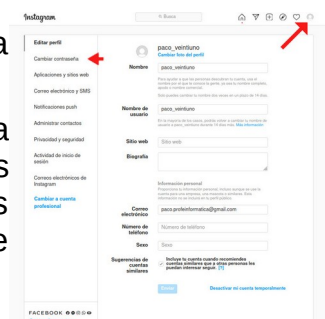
a
a
a
s
s
e

Instagram

Buscar

Editar perfil
Cambiar contraseña
Aplicaciones y sitios web
Correo electrónico y SMS
Notificaciones push
Administrar contactos
Privacidad y seguridad
Actividad de inicio de sesión
Correos electrónicos de Instagram
Cambiar a cuenta profesional

FACEBOOK

paco_veintiuno
Cambiar foto del perfil

Nombre
paco_veintiuno
Para ayudar a que las personas descubran tu cuenta, usa el nombre por el que te conoce la gente: ya sea tu nombre completo, apodo o nombre comercial.
Solo puedes cambiar tu nombre dos veces en un plazo de 14 días.

Nombre de usuario
paco_veintiuno
En la mayoría de los casos, podrás volver a cambiar tu nombre de usuario a paco_veintiuno durante 14 días más. Más información

Sitio web
Sitio web

Biografía

Información personal
Proporciona tu información personal, incluso aunque uses la cuenta para una empresa, una mascota u otros fines. Esta información no se incluirá en tu perfil público.

Correo electrónico
paco.profeinformatica@gmail.com

Número de teléfono
Número de teléfono

Sexo
Sexo

Sugerencias de cuentas similares
Incluye tu cuenta cuando recomiendes cuentas similares que a otras personas les puedan interesar seguir. [?]

Enviar
Desactivar mi cuenta temporalmente